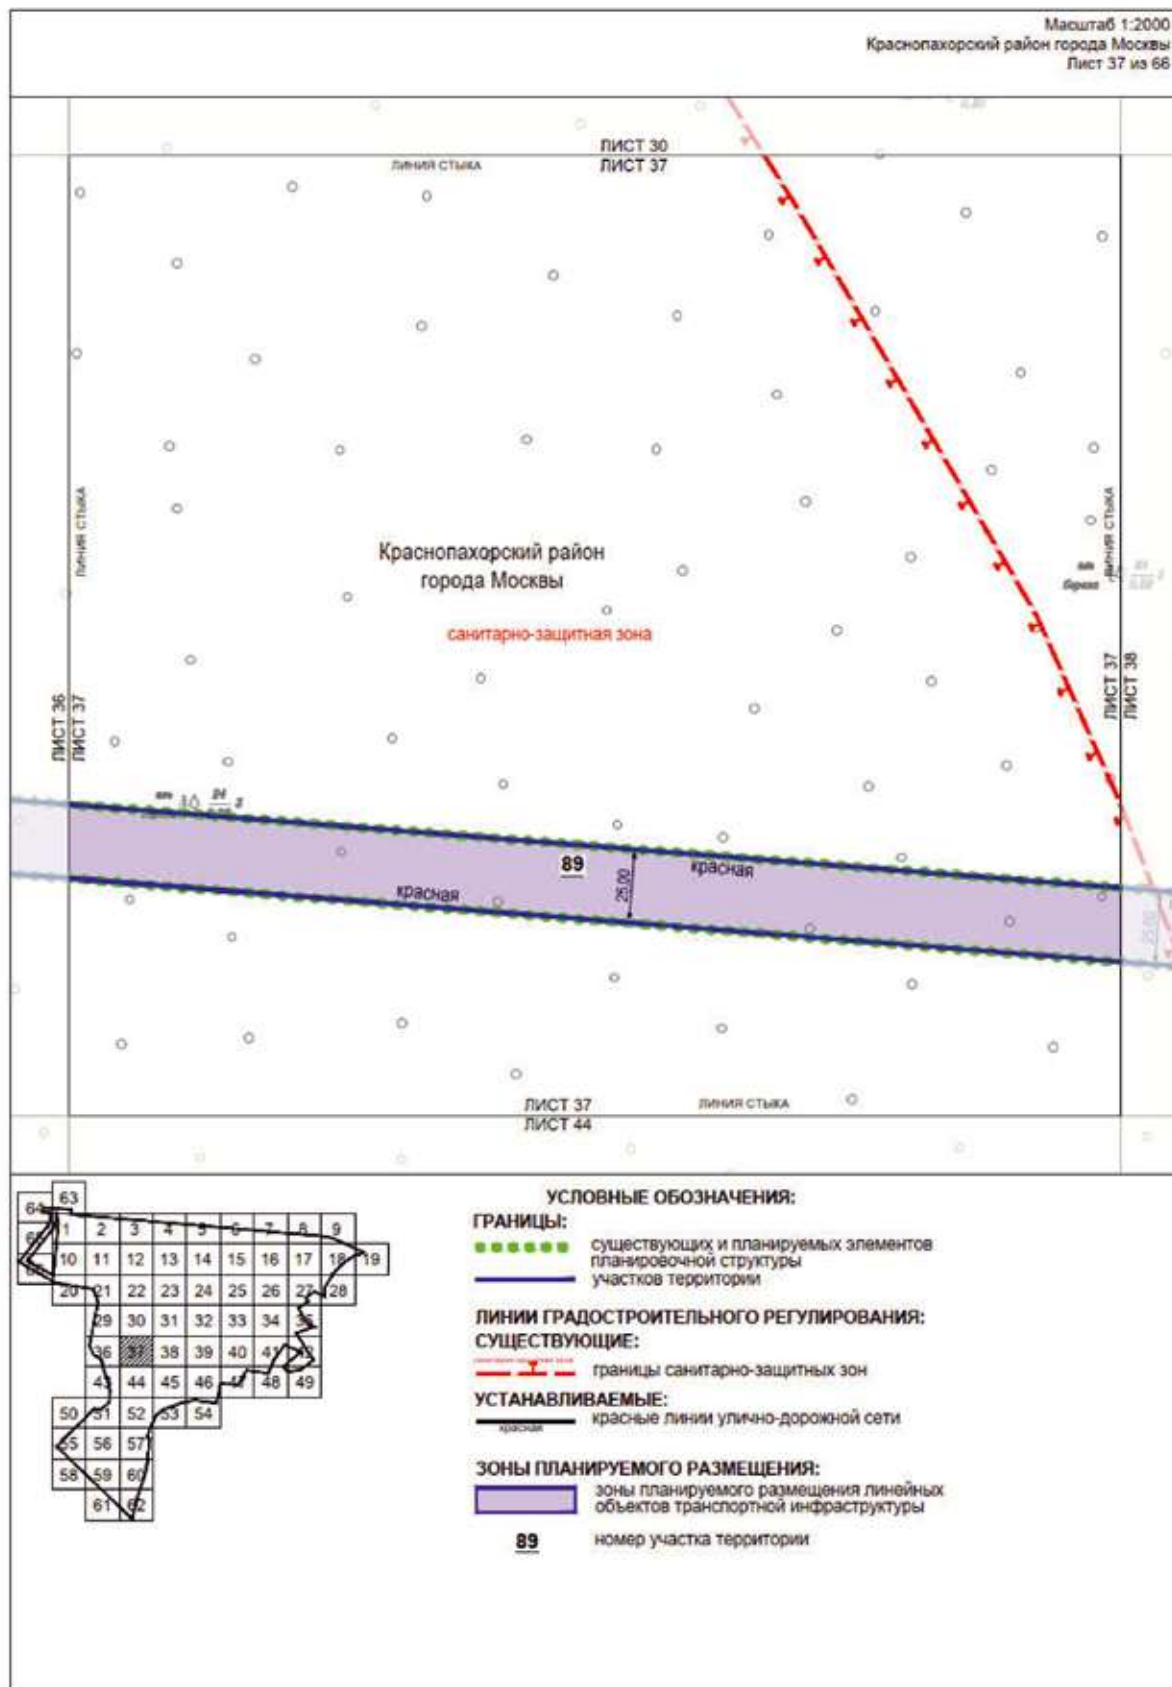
Масштаб 1:2000
Краснопахорский район города Москвы
Лист 37 из 66

ЛИСТ 30
ЛИСТ 37
линия стыка

линия стыка

Краснопахорский район города Москвы
санитарно-защитная зона

линия стыка

ЛИСТ 36
ЛИСТ 37

ЛИСТ 37
ЛИСТ 38

89
25,00
красная
красная

ЛИСТ 37
ЛИСТ 44
линия стыка

| 64 | 63 | | | | | | | | | |
|---|---|---|---|---|---|---|---|---|---|---|
| 65 | 1 | 2 | 3 | 4 | 5 | 6 | 7 | 8 | 9 | |
| 66 | 10 | 11 | 12 | 13 | 14 | 15 | 16 | 17 | 18 | 19 |
| | 20 | 21 | 22 | 23 | 24 | 25 | 26 | 27 | 28 | |
| | | 29 | 30 | 31 | 32 | 33 | 34 | 35 | | |
| | | 36 | 37 | 38 | 39 | 40 | 41 | 42 | | |
| | | 43 | 44 | 45 | 46 | 47 | 48 | 49 | | |
| | 50 | 51 | 52 | 53 | 54 | | | | | |
| | 55 | 56 | 57 | | | | | | | |
| | 58 | 59 | 60 | | | | | | | |
| | | 61 | 62 | | | | | | | |

УСЛОВНЫЕ ОБОЗНАЧЕНИЯ:
ГРАНИЦЫ:
существующих и планируемых элементов планировочной структуры
участков территории

ЛИНИИ ГРАДОСТРОИТЕЛЬНОГО РЕГУЛИРОВАНИЯ:
СУЩЕСТВУЮЩИЕ:
санитарно-защитная зона
границы санитарно-защитных зон
УСТАНАВЛИВАЕМЫЕ:
красная
красные линии улично-дорожной сети

ЗОНЫ ПЛАНИРУЕМОГО РАЗМЕЩЕНИЯ:
зоны планируемого размещения линейных объектов транспортной инфраструктуры
89 номер участка территории